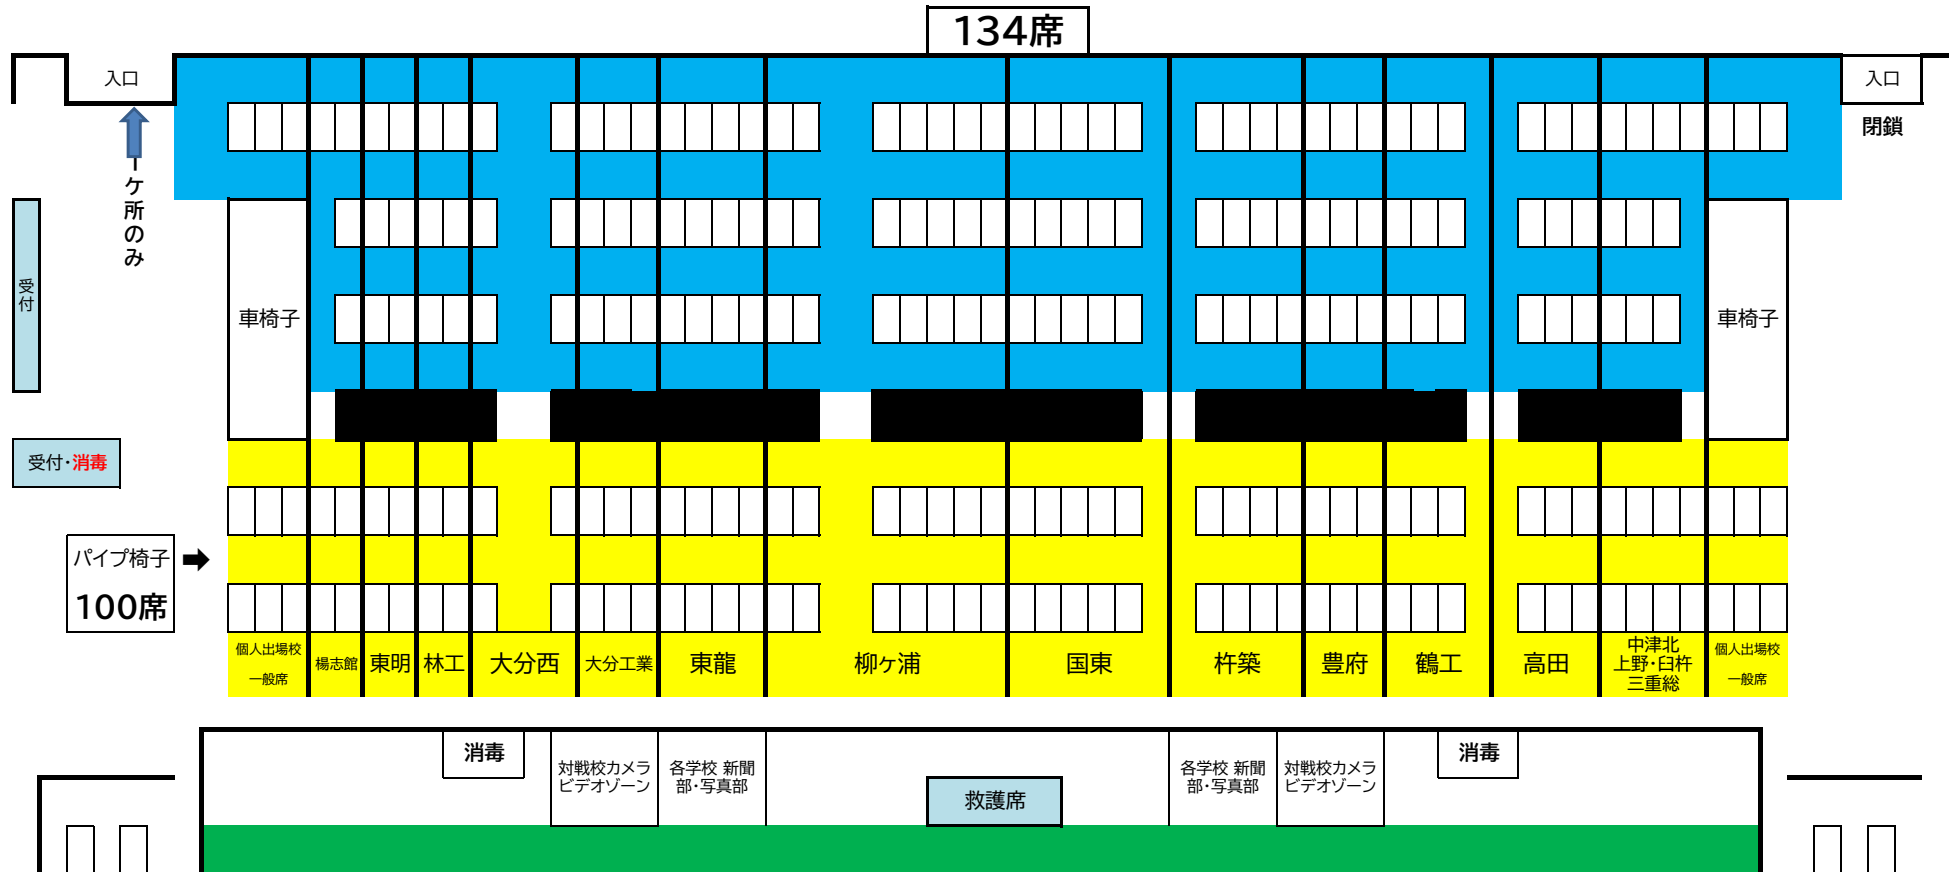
134席

入口

入口

閉鎖

1ヶ所のみ

受付

車椅子

車椅子

受付・消毒

パイプ椅子

100席

個人出場校
一般席

楊志館

東明

林工

大分西

大分工業

東龍

柳ヶ浦

国東

杵築

豊府

鶴工

高田

中津北
上野・臼杵
三重総

個人出場校
一般席

消毒

対戦校カメラ
ビデオゾーン

各学校 新聞
部・写真部

救護席

各学校 新聞
部・写真部

対戦校カメラ
ビデオゾーン

消毒